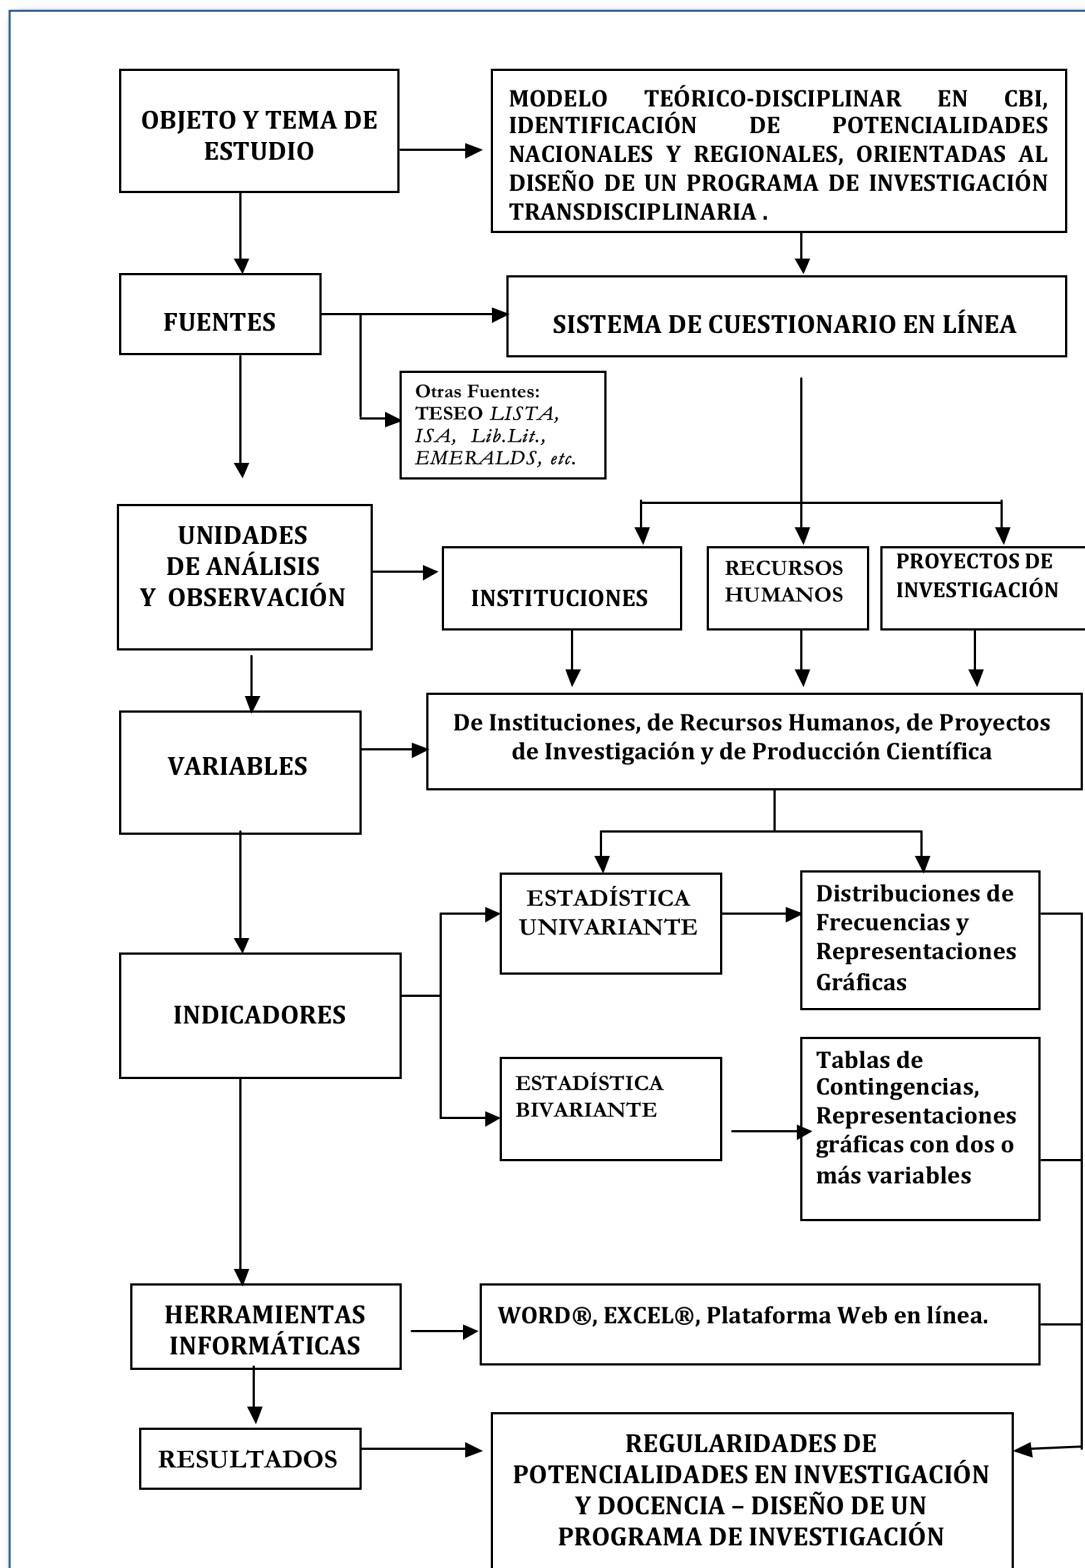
OBJETO Y TEMA DE ESTUDIO

MODELO TEÓRICO-DISCIPLINAR EN CBI, IDENTIFICACIÓN DE POTENCIALIDADES NACIONALES Y REGIONALES, ORIENTADAS AL DISEÑO DE UN PROGRAMA DE INVESTIGACIÓN TRANSDISCIPLINARIA .

FUENTES

SISTEMA DE CUESTIONARIO EN LÍNEA

Otras Fuentes: TESEO *LISTA, ISA, Lib.Lit., EMERALDS, etc.*

UNIDADES DE ANÁLISIS Y OBSERVACIÓN

INSTITUCIONES

RECURSOS HUMANOS

PROYECTOS DE INVESTIGACIÓN

VARIABLES

De Instituciones, de Recursos Humanos, de Proyectos de Investigación y de Producción Científica

ESTADÍSTICA UNIVARIANTE

Distribuciones de Frecuencias y Representaciones Gráficas

INDICADORES

ESTADÍSTICA BIVARIANTE

Tablas de Contingencias, Representaciones gráficas con dos o más variables

HERRAMIENTAS INFORMÁTICAS

WORD®, EXCEL®, Plataforma Web en línea.

RESULTADOS

REGULARIDADES DE POTENCIALIDADES EN INVESTIGACIÓN Y DOCENCIA – DISEÑO DE UN PROGRAMA DE INVESTIGACIÓN